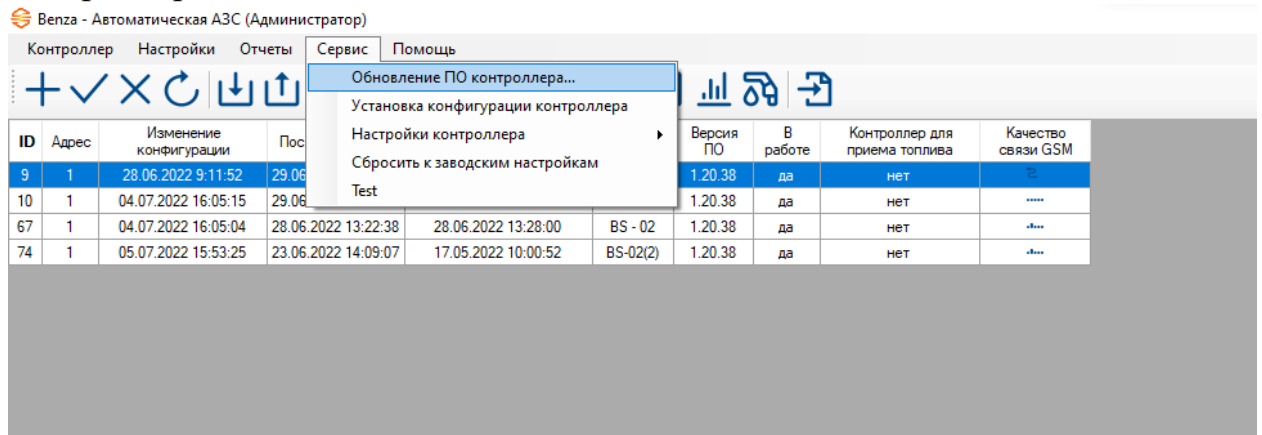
Benza - Автоматическая АЗС (Администратор)

Контроллер Настройки Отчеты Сервис Помощь

Обновление ПО контроллера...
Установка конфигурации контроллера
Настройки контроллера
Сбросить к заводским настройкам
Test

| ID | Адрес | Изменение конфигурации | Пос | | | Версия ПО | В работе | Контроллер для приема топлива | Качество связи GSM |
|---|---|---|---|---|---|---|---|---|---|
| 9 | 1 | 28.06.2022 9:11:52 | 29.06 | | | 1.20.38 | да | нет | |
| 10 | 1 | 04.07.2022 16:05:15 | 29.06 | | | 1.20.38 | да | нет | |
| 67 | 1 | 04.07.2022 16:05:04 | 28.06.2022 13:22:38 | 28.06.2022 13:28:00 | BS - 02 | 1.20.38 | да | нет | |
| 74 | 1 | 05.07.2022 15:53:25 | 23.06.2022 14:09:07 | 17.05.2022 10:00:52 | BS-02(2) | 1.20.38 | да | нет | |